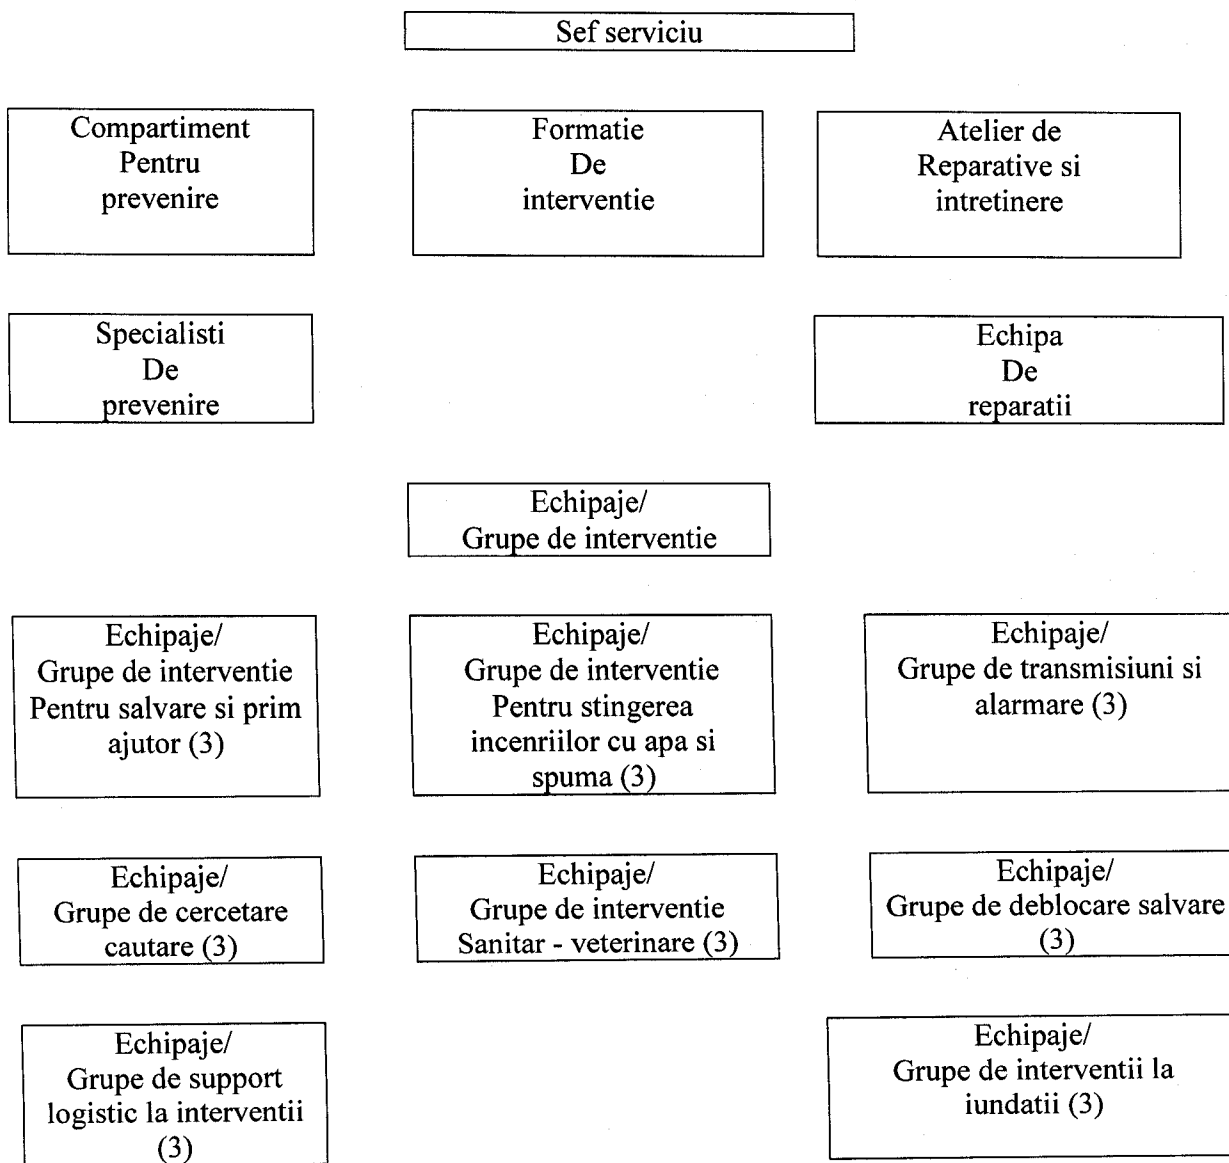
Sef serviciu

Compartiment Pentru prevenire

Formatie De interventie

Atelier de Reparative si intretinere

Specialisti De prevenire

Echipa De reparatii

Echipaje/ Grupe de interventie

Echipaje/ Grupe de interventie Pentru salvare si prim ajutor (3)

Echipaje/ Grupe de interventie Pentru stingerea incenriilor cu apa si spuma (3)

Echipaje/ Grupe de transmisiuni si alarmare (3)

Echipaje/ Grupe de cercetare cautare (3)

Echipaje/ Grupe de interventie Sanitar - veterinare (3)

Echipaje/ Grupe de deblocare salvare (3)

Echipaje/ Grupe de support logistic la interventii (3)

Echipaje/ Grupe de interventii la iundatii (3)